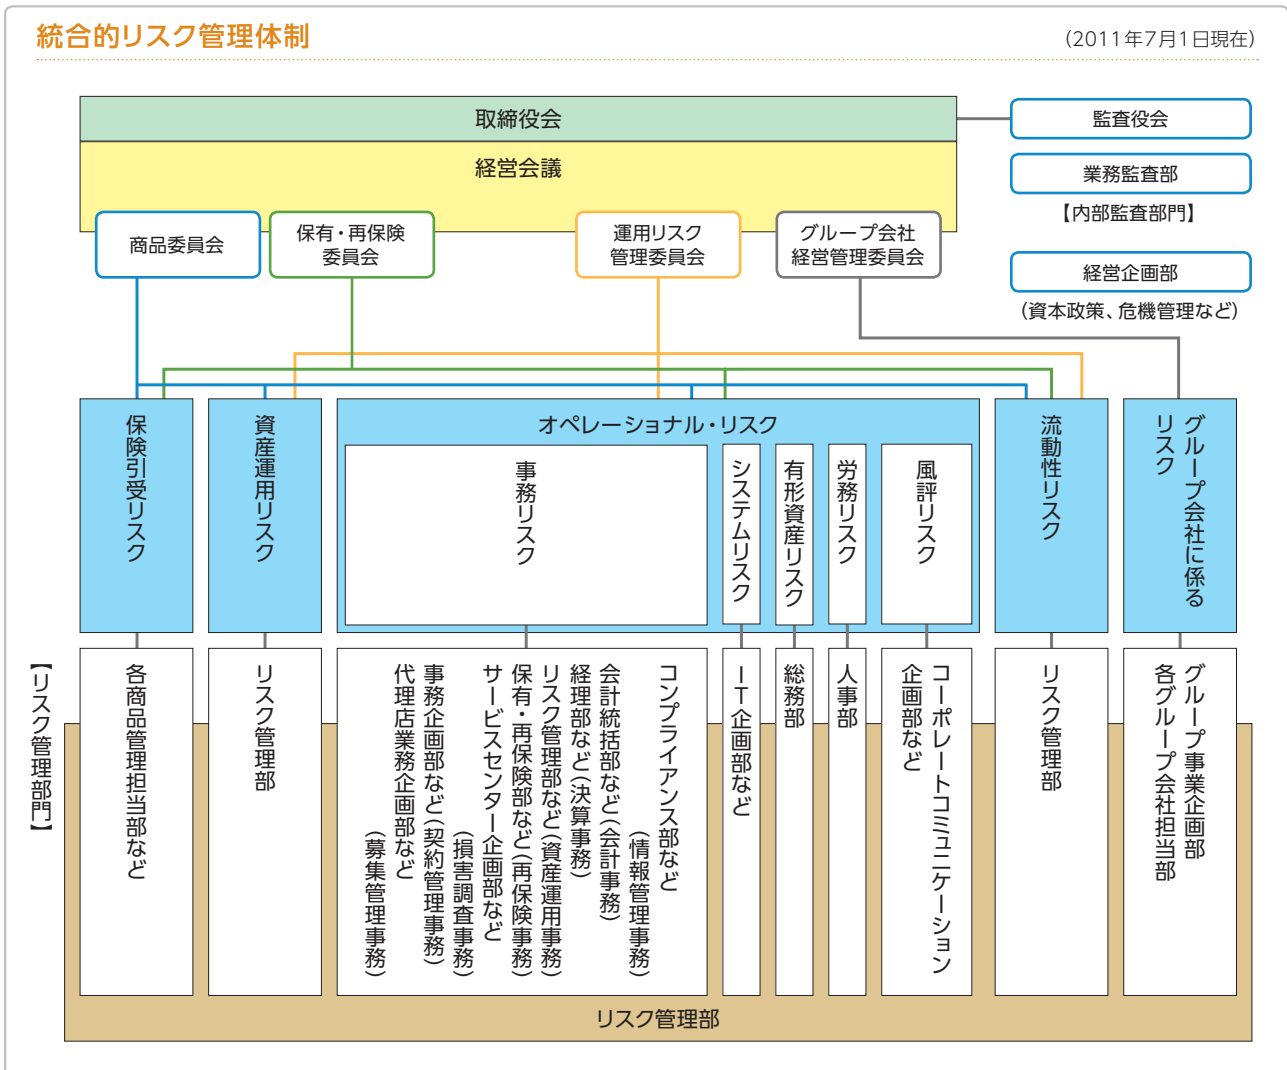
統合的リスク管理体制

（2011年7月1日現在）

取締役会

経営会議

商品委員会

保有・再保険委員会

運用リスク管理委員会

グループ会社経営管理委員会

監査役会

業務監査部

【内部監査部門】

経営企画部

（資本政策、危機管理など）

保険引受リスク

資産運用リスク

オペレーショナル・リスク

事務リスク

システムリスク

有形資産リスク

労務リスク

風評リスク

流動性リスク

グループ会社に係るリスク

【リスク管理部門】

各商品管理担当部など

リスク管理部

コンプライアンス部など（情報管理事務）
会計統括部など（会計事務）
経理部など（決算事務）
リスク管理部など（資産運用事務）
保有・再保険部など（再保険事務）
サービスセンター企画部など（損害調査事務）
事務企画部など（契約管理事務）
代理店業務企画部など（募集管理事務）

IT企画部など

総務部

人事部

コーポレートコミュニケーション企画部など

リスク管理部

グループ事業企画部
各グループ会社担当部

リスク管理部